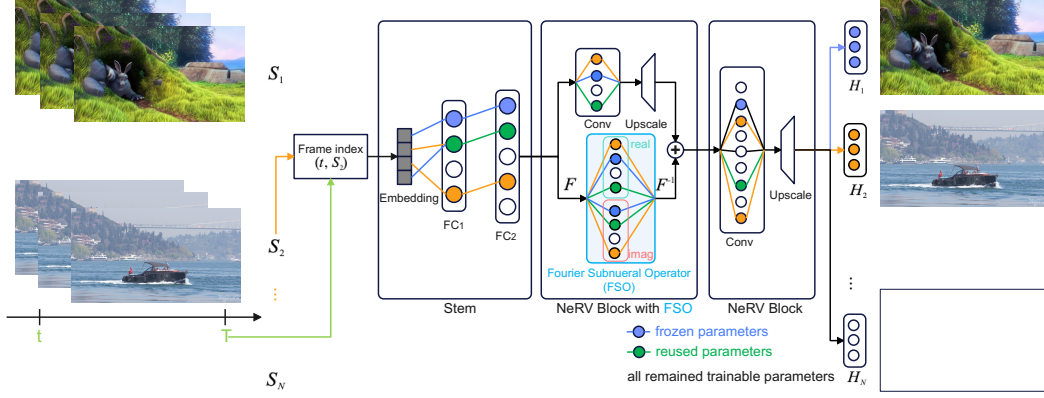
$S_1$

$S_2$

⋮

$S_N$

t

T

Frame index $(t, S_s)$

Embedding

FC1

FC2

Stem

Conv

Upscale

$F$

real

imag

$F^{-1}$

Fourier Subnueral Operator (FSO)

NeRV Block with FSO

Conv

Upscale

NeRV Block

$H_1$

$H_2$

⋮

$H_N$

frozen parameters

reused parameters

all remained trainable parameters